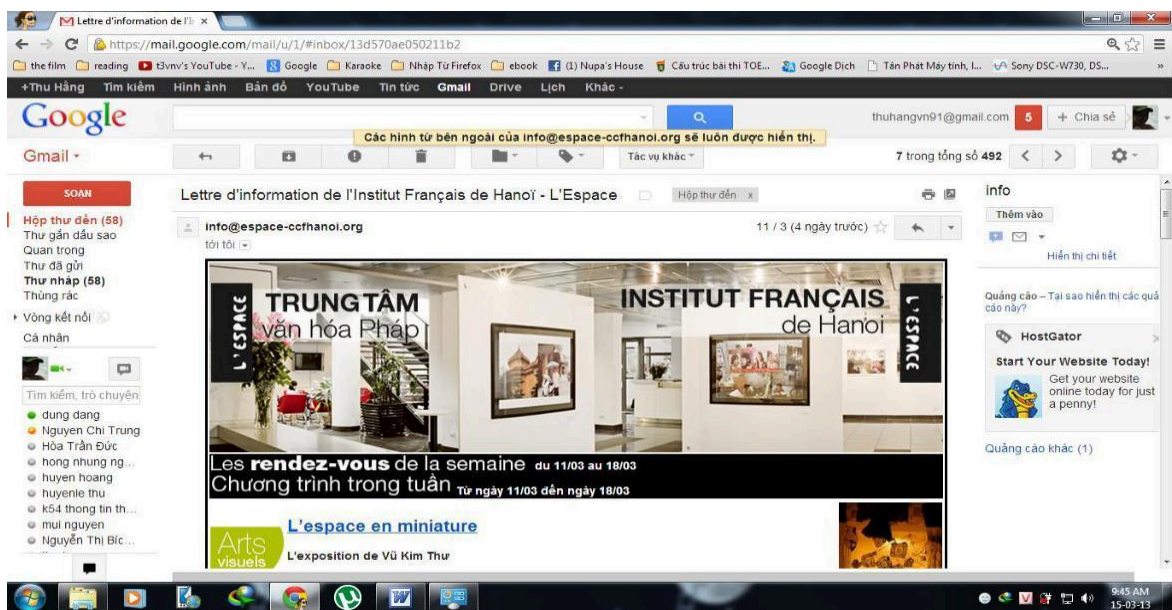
Lettre d'information de l'I ×

https://mail.google.com/mail/u/1/#inbox/13d570ae050211b2

the film | reading | t3vnv's YouTube - Y... | Google | Karaoke | Nhập Từ Firefox | ebook | (1) Nupa's House | Cấu trúc bài thi TOE... | Google Dịch | Tân Phát Máy tính, l... | Sony DSC-W730, DS...

+Thu Hằng | Tìm kiếm | Hình ảnh | Bản đồ | YouTube | Tin tức | Gmail | Drive | Lịch | Khác -

Google

thuhangvn91@gmail.com 5 + Chia sẻ

Các hình từ bên ngoài của info@espace-ccfhanoi.org sẽ luôn được hiển thị.

Gmail -

Tác vụ khác

7 trong tổng số 492

SOẠN

Hộp thư đến (58)
Thư gắn dấu sao
Quan trọng
Thư đã gửi
Thư nháp (58)
Thùng rác
Vòng kết nối
Cá nhân

Tìm kiếm, trò chuyện
dung dang
Nguyen Chi Trung
Hòa Trần Đức
hong nhung ng...
huyen hoang
huyenle thu
k54 thong tin th...
mui nguyen
Nguyễn Thị Bíc...

Lettre d'information de l'Institut Français de Hanoï - L'Espace

Hộp thư đến x

info@espace-ccfhanoi.org
tới tôi

11 / 3 (4 ngày trước)

L'ESPACE
TRUNG TÂM
văn hóa Pháp
INSTITUT FRANÇAIS
de Hanoi
L'ESPACE

Les rendez-vous de la semaine du 11/03 au 18/03
Chương trình trong tuần Từ ngày 11/03 đến ngày 18/03

Arts visuels
L'espace en miniature
L'exposition de Vũ Kim Thư

info
Thêm vào
Hiển thị chi tiết

Quảng cáo – Tại sao hiển thị các quảng cáo này?

HostGator
Start Your Website Today!
Get your website online today for just a penny!

Quảng cáo khác (1)

9:45 AM
15-03-13